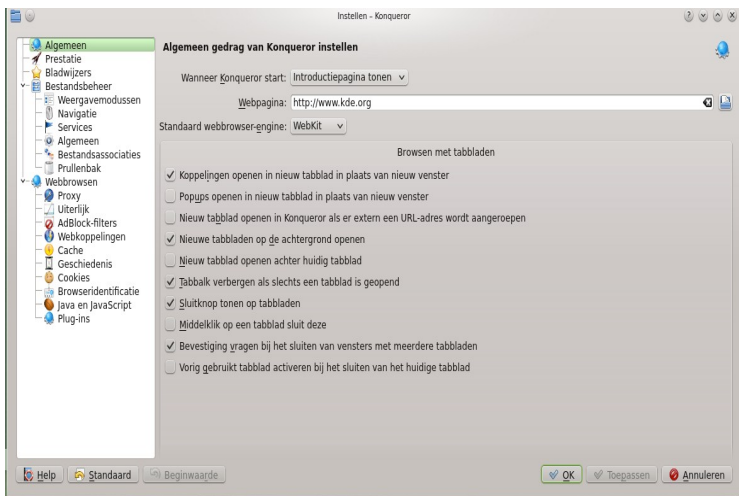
Instellen - Konqueror

Algemeen
Prestatie
Bladwijzers
Bestandsbeheer
Weergavemodussen
Navigatie
Services
Algemeen
Bestandsassociaties
Prullenbak
Webbrowsen
Proxy
Uiterlijk
AdBlock-filters
Webkoppelingen
Cache
Geschiedenis
Cookies
Browseridentificatie
Java en JavaScript
Plug-ins

Algemeen gedrag van Konqueror instellen

Wanneer Konqueror start: Introductiepagina tonen

Webpagina: http://www.kde.org

Standaard webbrowser-engine: WebKit

Browsen met tabbladen

Koppelingen openen in nieuw tabblad in plaats van nieuw venster

Popups openen in nieuw tabblad in plaats van nieuw venster

Nieuw tabblad openen in Konqueror als er extern een URL-adres wordt aangeroepen

Nieuwe tabbladen op de achtergrond openen

Nieuw tabblad openen achter huidig tabblad

Tabbalk verbergen als slechts een tabblad is geopend

Sluitknop tonen op tabbladen

Middelklik op een tabblad sluit deze

Bevestiging vragen bij het sluiten van vensters met meerdere tabbladen

Vorig gebruikt tabblad activeren bij het sluiten van het huidige tabblad

Help Standaard Beginwaarde OK Toepassen Annuleren